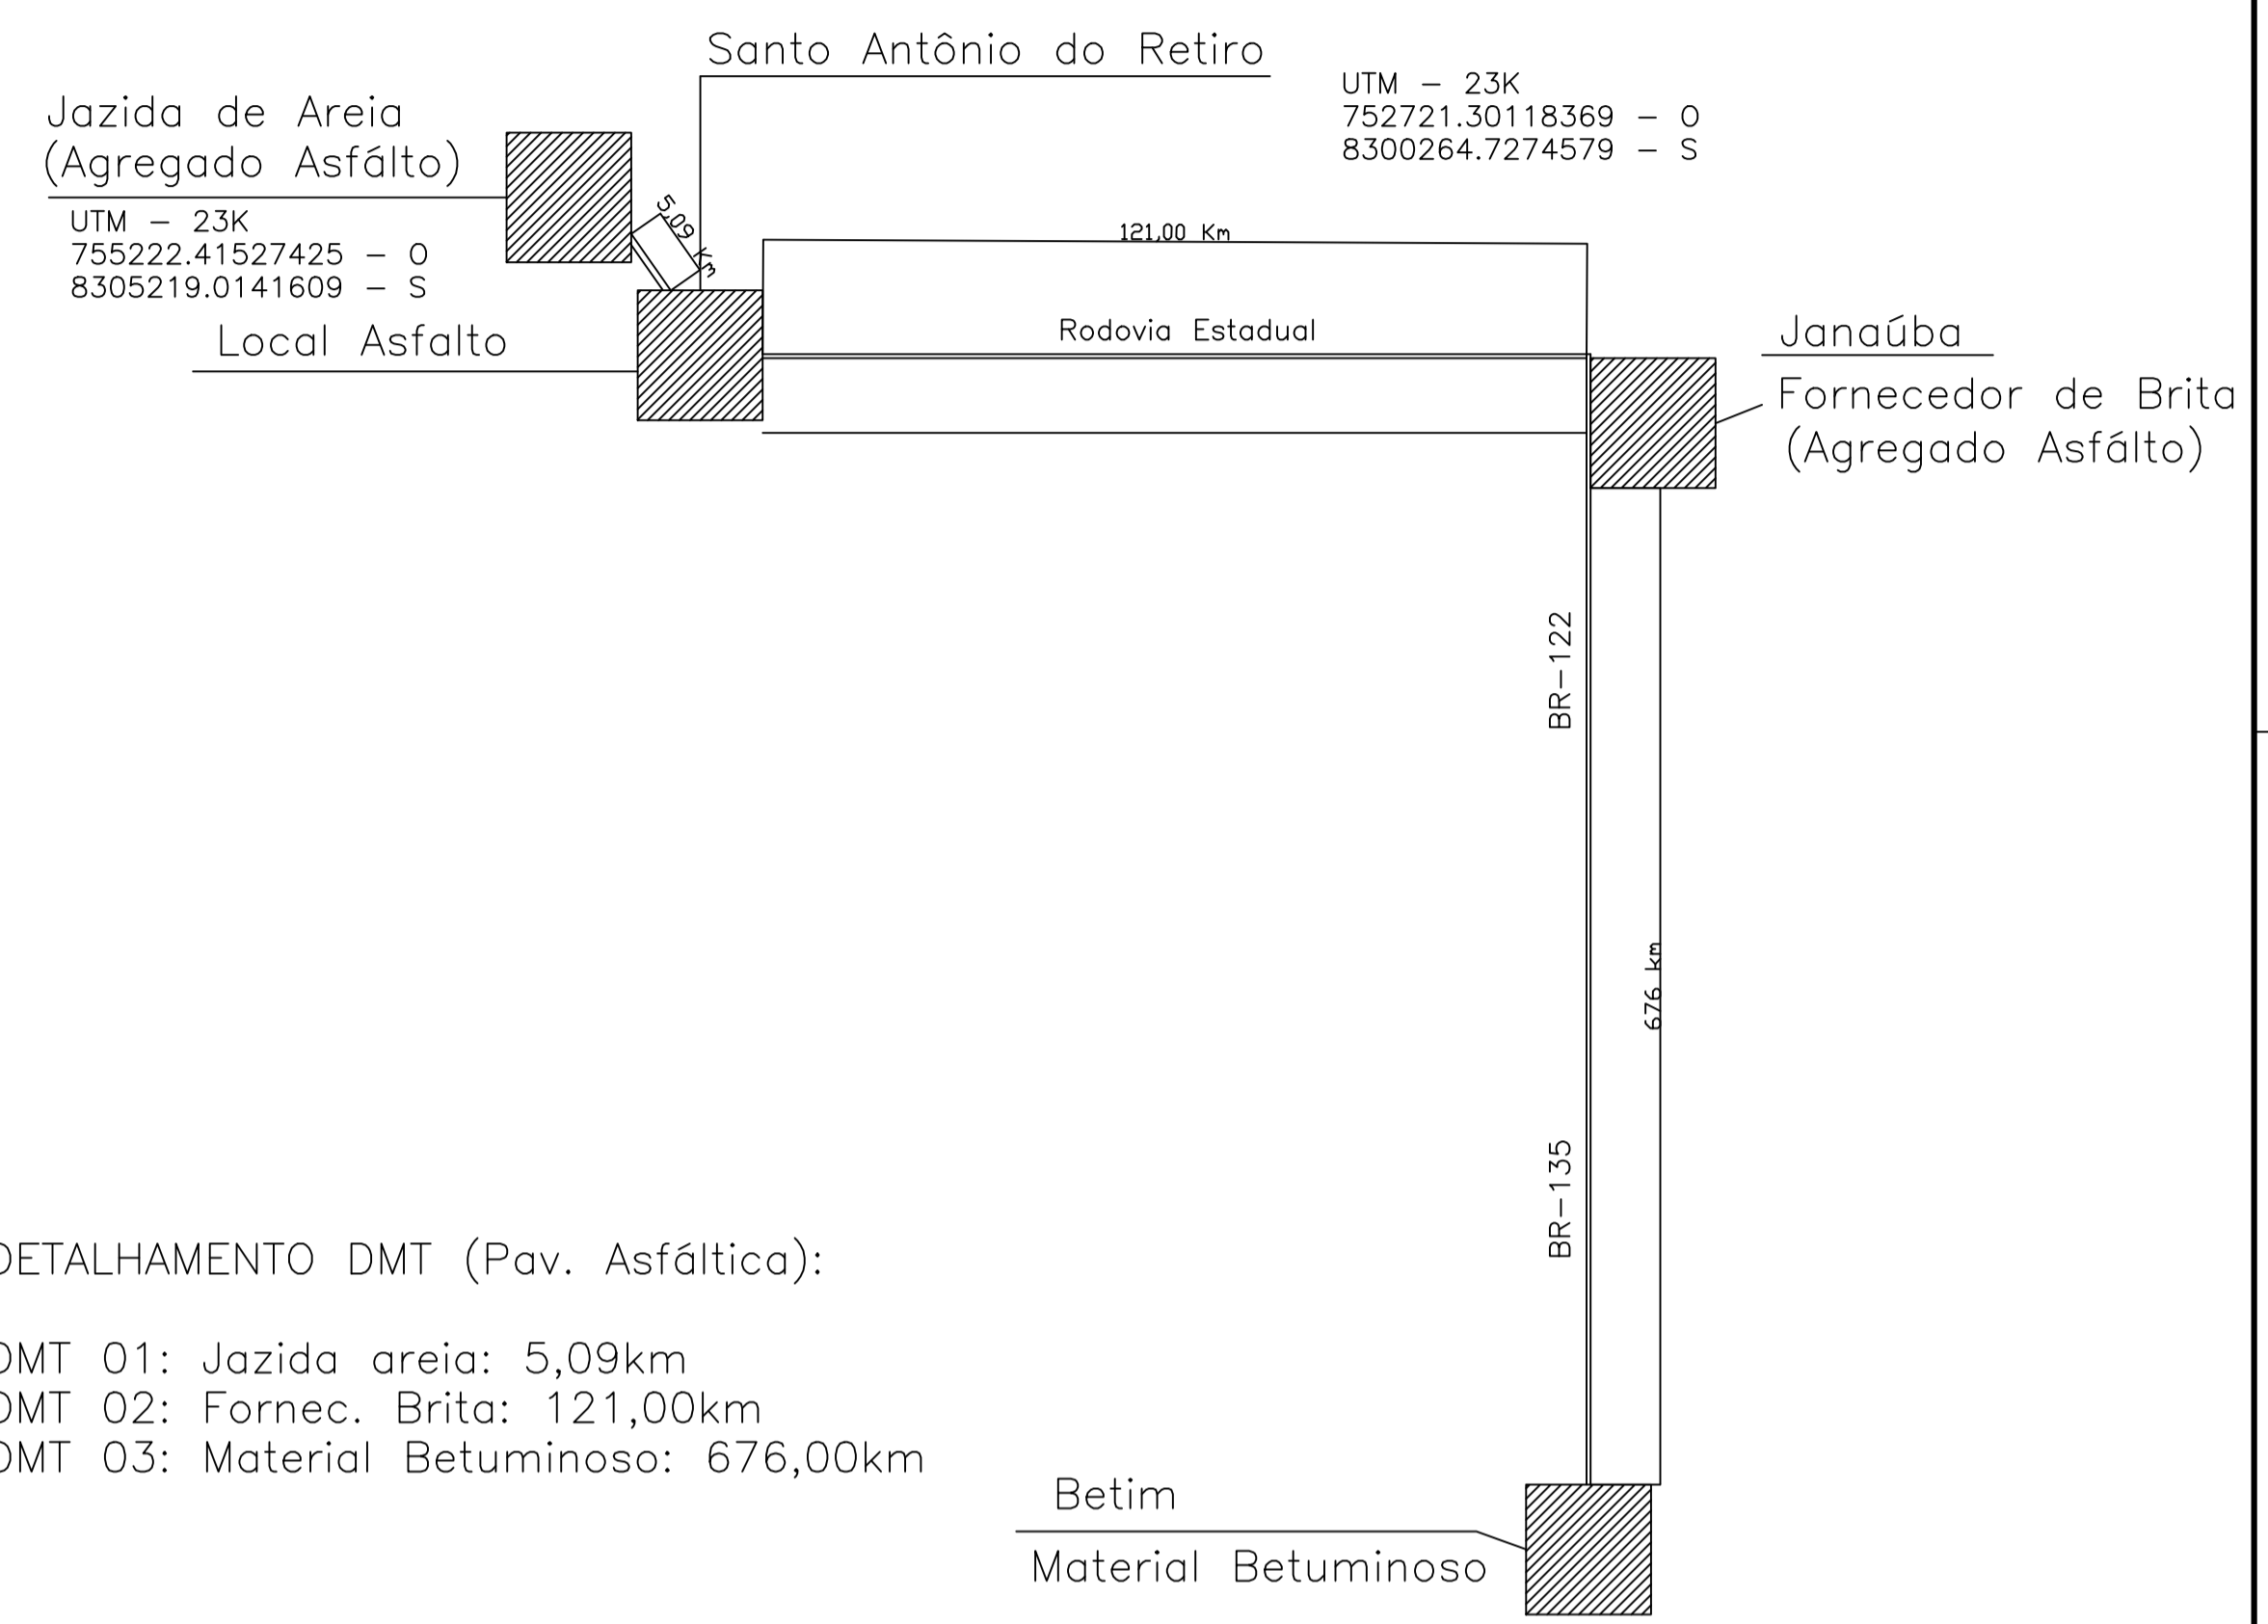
Santo Antônio do Retiro

UTM – 23K
752721.30118369 – O
8300264.7274579 – S

Jazida de Areia
(Agregado Asfálto)

UTM – 23K
755222.41527425 – O
8305219.0141609 – S

5,09 Km

121,00 Km

Local Asfalto

Rodovia Estadual

Janaúba

Fornecedor de Brita
(Agregado Asfálto)

BR-122

676 km

BR-135

DETALHAMENTO DMT (Pav. Asfáltica):

DMT 01: Jazida areia: 5,09km
DMT 02: Fornec. Brita: 121,00km
DMT 03: Material Betuminoso: 676,00km

Betim

Material Betuminoso